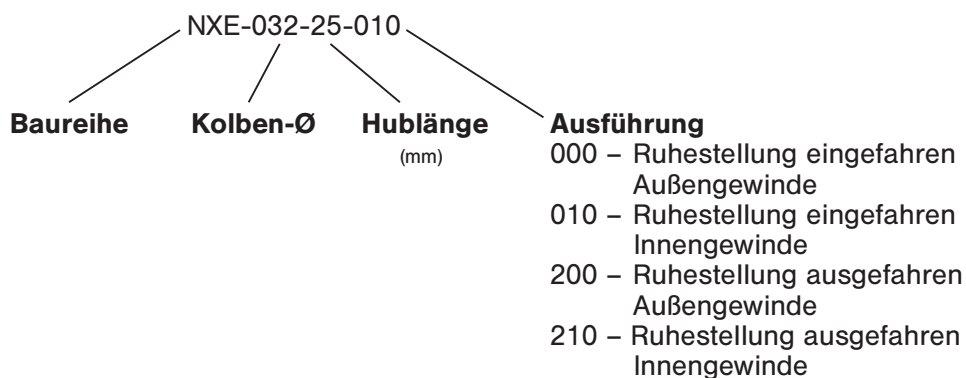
NXE-032-25-010

**Baureihe**

**Kolben-Ø**

**Hublänge**
(mm)

**Ausführung**
000 – Ruhestellung eingefahren Außengewinde
010 – Ruhestellung eingefahren Innengewinde
200 – Ruhestellung ausgefahren Außengewinde
210 – Ruhestellung ausgefahren Innengewinde